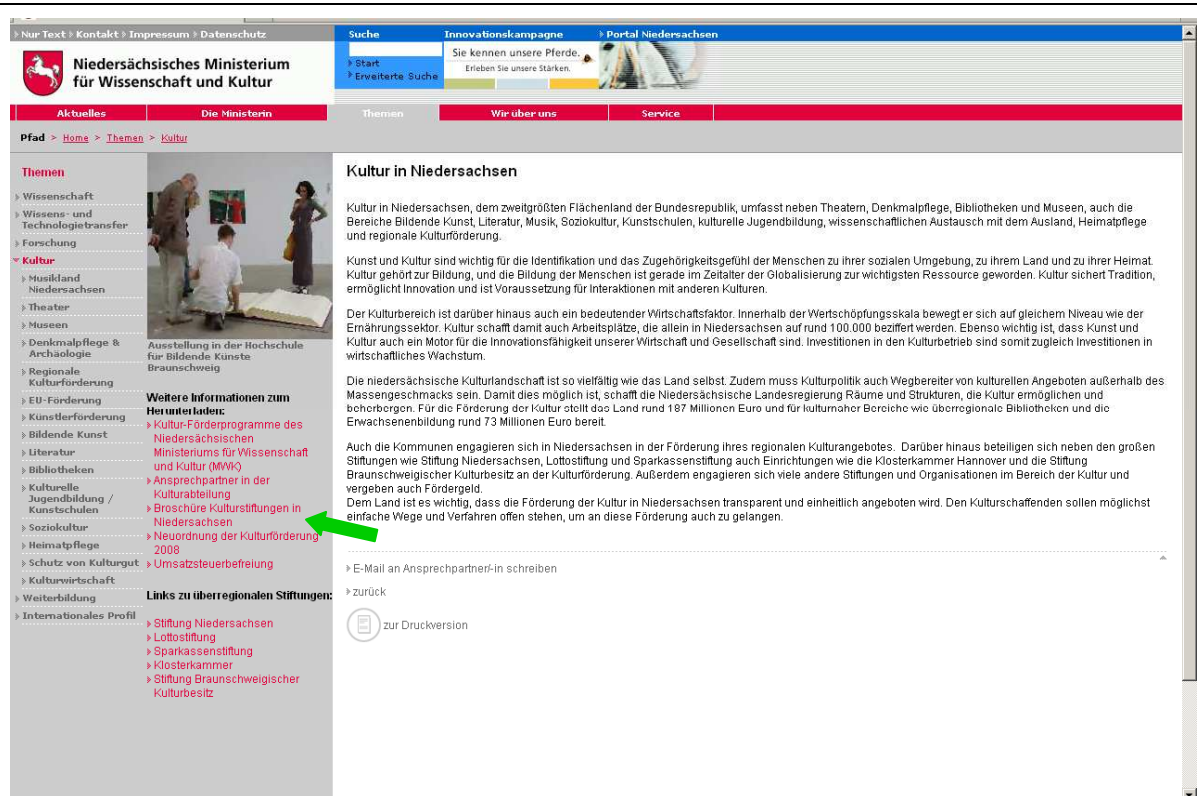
Nur Text Kontakt Impressum Datenschutz

Suche Innovationskampagne Portal Niedersachsen

Niedersächsisches Ministerium für Wissenschaft und Kultur

Start
Erweiterte Suche

Sie kennen unsere Pferde.
Erleben Sie unsere Stärken.

Aktuelles Die Ministerin Themen Wir über uns Service

Pfad > Home > Themen > Kultur

Themen

Wissenschaft
Wissens- und Technologietransfer
Forschung
Kultur
Musikland Niedersachsen
Theater
Museen
Denkmalpflege & Archäologie
Regionale Kulturförderung
EU-Förderung
Künstlerförderung
Bildende Kunst
Literatur
Bibliotheken
Kulturelle Jugendbildung / Kunstschulen
Soziokultur
Heimatpflege
Schutz von Kulturgut
Kulturwirtschaft
Weiterbildung
Internationales Profil

Ausstellung in der Hochschule für Bildende Künste Braunschweig

Weitere Informationen zum Herunterladen:
Kultur-Förderprogramme des Niedersächsischen Ministeriums für Wissenschaft und Kultur (MWK)
Ansprechpartner in der Kulturabteilung
Broschüre Kulturstiftungen in Niedersachsen
Neuordnung der Kulturförderung 2008
Umsatzsteuerbefreiung

Links zu überregionalen Stiftungen:
Stiftung Niedersachsen
Lottostiftung
Sparkassenstiftung
Klosterkammer
Stiftung Braunschweigischer Kulturbesitz

Kultur in Niedersachsen

Kultur in Niedersachsen, dem zweitgrößten Flächenland der Bundesrepublik, umfasst neben Theatern, Denkmalpflege, Bibliotheken und Museen, auch die Bereiche Bildende Kunst, Literatur, Musik, Soziokultur, Kunstschulen, kulturelle Jugendbildung, wissenschaftlichen Austausch mit dem Ausland, Heimatpflege und regionale Kulturförderung.

Kunst und Kultur sind wichtig für die Identifikation und das Zugehörigkeitsgefühl der Menschen zu ihrer sozialen Umgebung, zu ihrem Land und zu ihrer Heimat. Kultur gehört zur Bildung, und die Bildung der Menschen ist gerade im Zeitalter der Globalisierung zur wichtigsten Ressource geworden. Kultur sichert Tradition, ermöglicht Innovation und ist Voraussetzung für Interaktionen mit anderen Kulturen.

Der Kulturbereich ist darüber hinaus auch ein bedeutender Wirtschaftsfaktor. Innerhalb der Wertschöpfungsskala bewegt er sich auf gleichem Niveau wie der Ernährungssektor. Kultur schafft damit auch Arbeitsplätze, die allein in Niedersachsen auf rund 100.000 beziffert werden. Ebenso wichtig ist, dass Kunst und Kultur auch ein Motor für die Innovationsfähigkeit unserer Wirtschaft und Gesellschaft sind. Investitionen in den Kulturbetrieb sind somit zugleich Investitionen in wirtschaftliches Wachstum.

Die niedersächsische Kulturlandschaft ist so vielfältig wie das Land selbst. Zudem muss Kulturpolitik auch Wegbereiter von kulturellen Angeboten außerhalb des Massengeschmacks sein. Damit dies möglich ist, schafft die Niedersächsische Landesregierung Räume und Strukturen, die Kultur ermöglichen und beherbergen. Für die Förderung der Kultur stellt das Land rund 187 Millionen Euro und für kulturnahe Bereiche wie überregionale Bibliotheken und die Erwachsenenbildung rund 73 Millionen Euro bereit.

Auch die Kommunen engagieren sich in Niedersachsen in der Förderung ihres regionalen Kulturangebotes. Darüber hinaus beteiligen sich neben den großen Stiftungen wie Stiftung Niedersachsen, Lottostiftung und Sparkassenstiftung auch Einrichtungen wie die Klosterkammer Hannover und die Stiftung Braunschweigischer Kulturbesitz an der Kulturförderung. Außerdem engagieren sich viele andere Stiftungen und Organisationen im Bereich der Kultur und vergeben auch Fördergeld.
Dem Land ist es wichtig, dass die Förderung der Kultur in Niedersachsen transparent und einheitlich angeboten wird. Den Kulturschaffenden sollen möglichst einfache Wege und Verfahren offen stehen, um an diese Förderung auch zu gelangen.

E-Mail an Ansprechpartner/-in schreiben
zurück
zur Druckversion